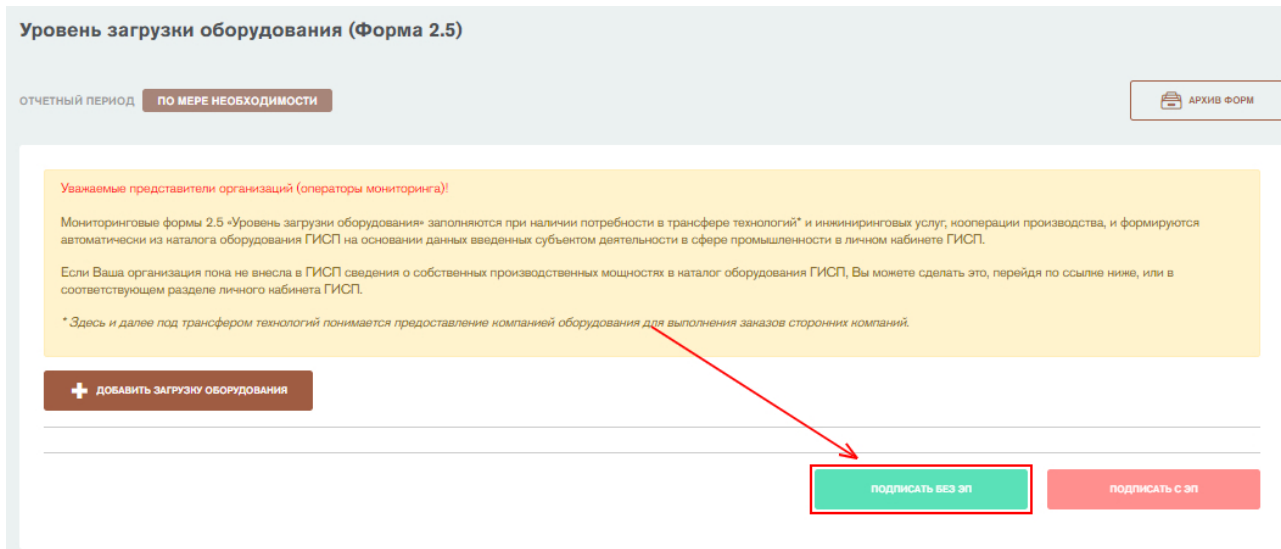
Уровень загрузки оборудования (Форма 2.5)

ОТЧЕТНЫЙ ПЕРИОД ПО МЕРЕ НЕОБХОДИМОСТИ

АРХИВ ФОРМ

Уважаемые представители организаций (операторы мониторинга)!

Мониторинговые формы 2.5 «Уровень загрузки оборудования» заполняются при наличии потребности в трансфере технологий* и инжиниринговых услуг, кооперации производства, и формируются автоматически из каталога оборудования ГИСП на основании данных введенных субъектом деятельности в сфере промышленности в личном кабинете ГИСП.

Если Ваша организация пока не внесла в ГИСП сведения о собственных производственных мощностях в каталог оборудования ГИСП, Вы можете сделать это, перейдя по ссылке ниже, или в соответствующем разделе личного кабинета ГИСП.

* Здесь и далее под трансфером технологий понимается предоставление компанией оборудования для выполнения заказов сторонних компаний.

ДОБАВИТЬ ЗАГРУЗКУ ОБОРУДОВАНИЯ

ПОДПИСАТЬ БЕЗ ЭП

ПОДПИСАТЬ С ЭП